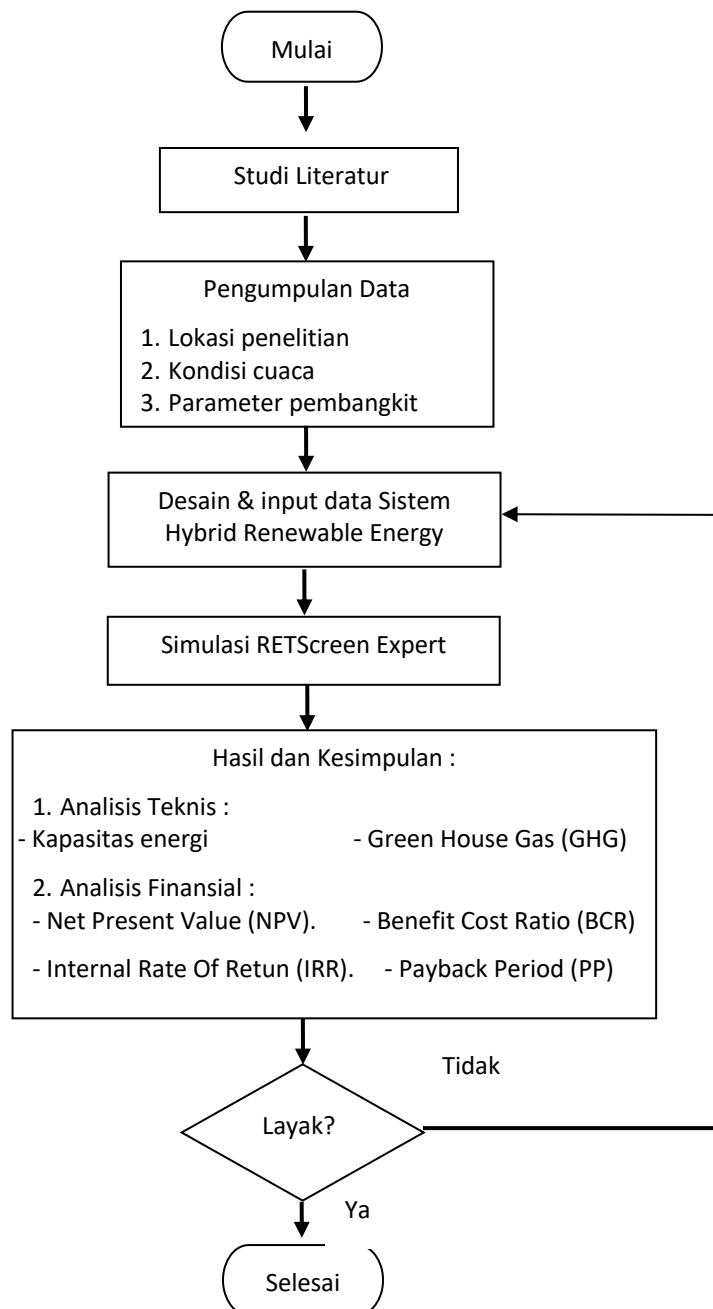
Mulai

Studi Literatur

Pengumpulan Data

1. Lokasi penelitian
2. Kondisi cuaca
3. Parameter pembangkit

Desain & input data Sistem Hybrid Renewable Energy

Simulasi RETScreen Expert

Hasil dan Kesimpulan :

1. Analisis Teknis :
- Kapasitas energi - Green House Gas (GHG)

2. Analisis Finansial :
- Net Present Value (NPV). - Benefit Cost Ratio (BCR)
- Internal Rate Of Retun (IRR). - Payback Period (PP)

Tidak

Layak?

Ya

Selesai